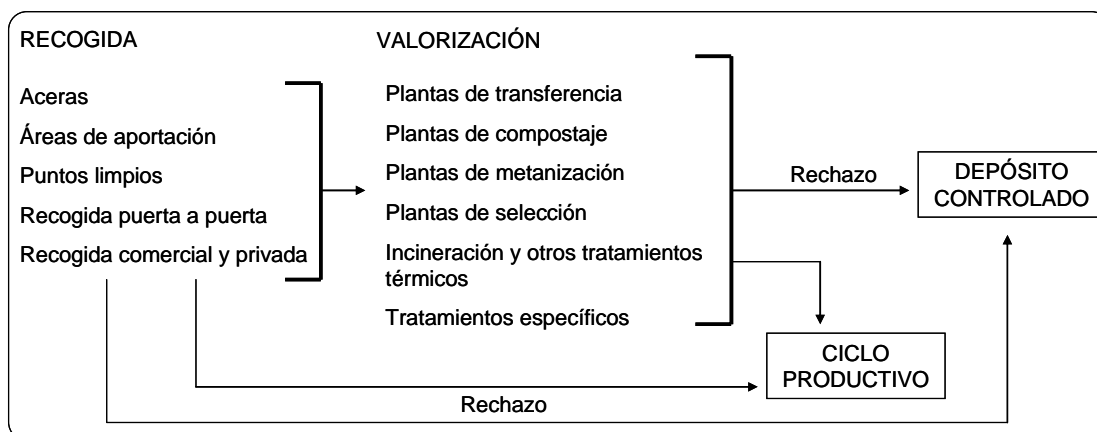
RECOGIDA

Aceras

Áreas de aportación

Puntos limpios

Recogida puerta a puerta

Recogida comercial y privada

VALORIZACIÓN

Plantas de transferencia

Plantas de compostaje

Plantas de metanización

Plantas de selección

Incineración y otros tratamientos térmicos

Tratamientos específicos

Rechazo

DEPÓSITO CONTROLADO

CICLO PRODUCTIVO

Rechazo